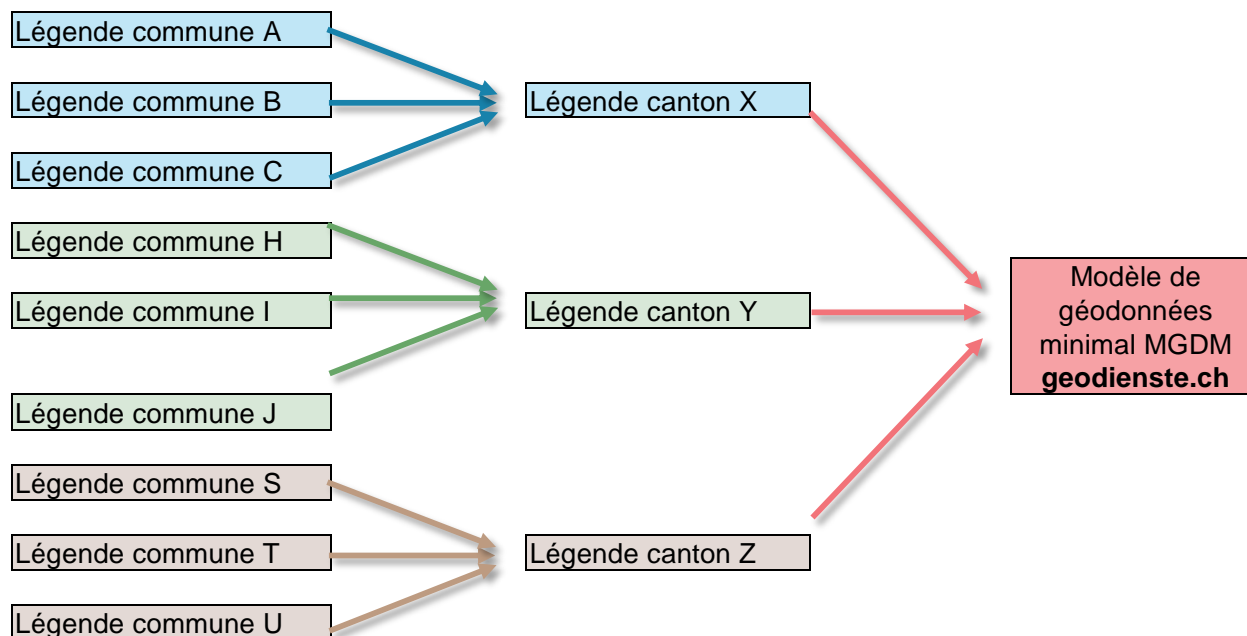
Légende commune A

Légende commune B

Légende commune C

Légende commune H

Légende commune I

Légende commune J

Légende commune S

Légende commune T

Légende commune U

Légende canton X

Légende canton Y

Légende canton Z

Modèle de géodonnées minimal MGDM **geodienste.ch**